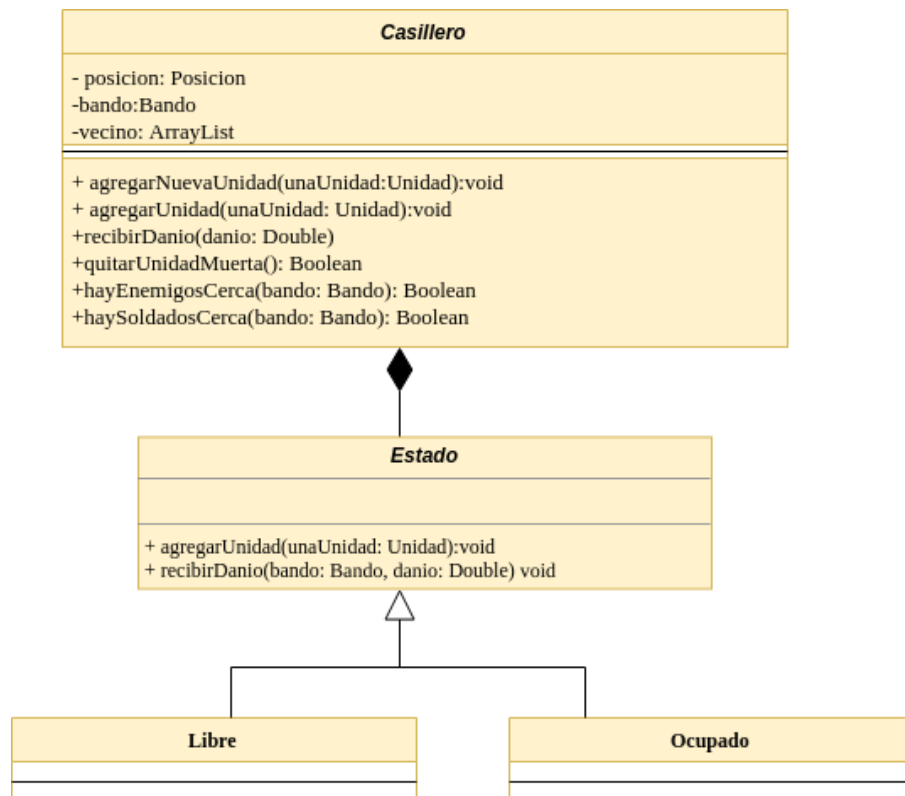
Casillero

- posicion: Posicion
-bando:Bando
-vecino: ArrayList

+ agregarNuevaUnidad(unaUnidad:Unidad):void
+ agregarUnidad(unaUnidad: Unidad):void
+recibirDanio(danio: Double)
+quitarUnidadMuerta(): Boolean
+hayEnemigosCerca(bando: Bando): Boolean
+haySoldadosCerca(bando: Bando): Boolean

Estado

+ agregarUnidad(unaUnidad: Unidad):void
+ recibirDanio(bando: Bando, danio: Double) void

Libre

Ocupado